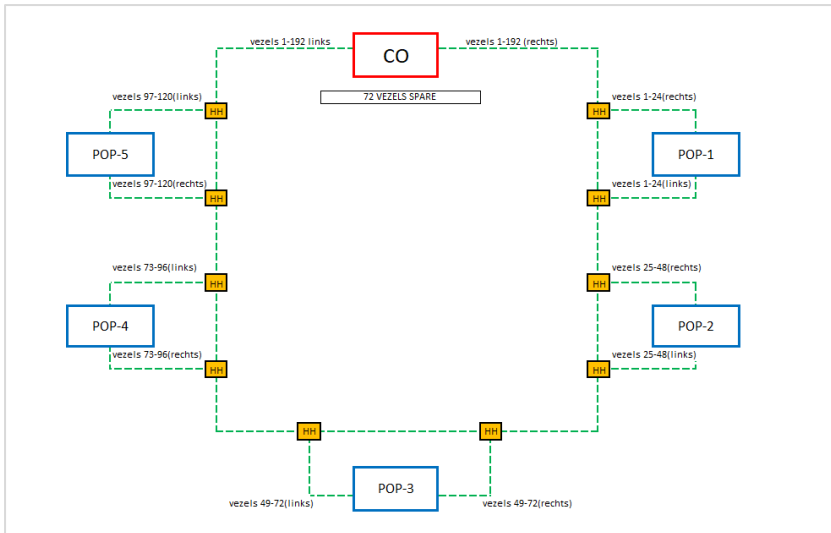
vezels 1-192 links

CO

vezels 1-192 (rechts)

72 VEZELS SPARE

vezels 97-120(links)

HH

vezels 1-24(rechts)

HH

POP-5

POP-1

vezels 97-120(rechts)

HH

vezels 1-24(links)

HH

vezels 73-96(links)

HH

vezels 25-48(rechts)

HH

POP-4

POP-2

vezels 73-96(rechts)

HH

vezels 25-48(links)

HH

HH

HH

POP-3

vezels 49-72(links)

vezels 49-72(rechts)